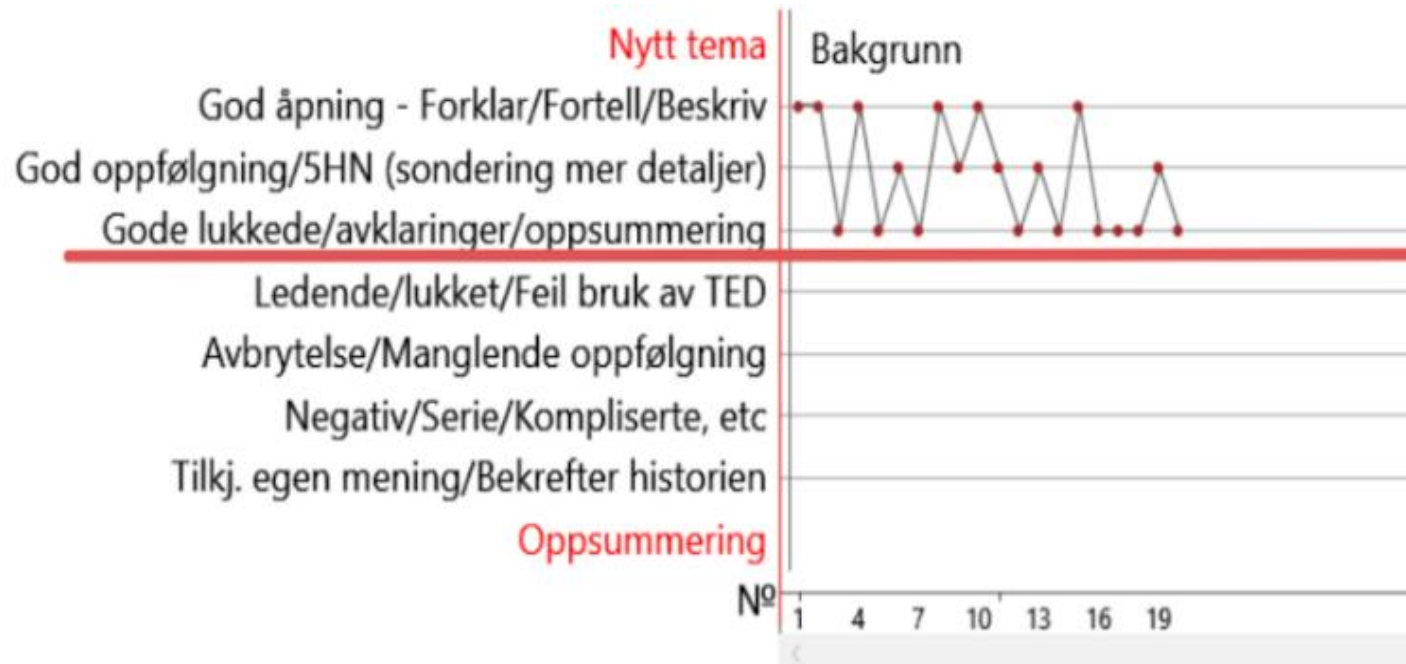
Nytt tema
God åpning - Forklar/Fortell/Beskriv
God oppfølgning/5HN (sondering mer detaljer)
Gode lukkede/avklaringer/oppsummering
Ledende/lukket/Feil bruk av TED
Avbrytelse/Manglende oppfølgning
Negativ/Serie/Kompliserte, etc
Tilkj. egen mening/Bekrefter historien
Oppsummering
№

Bakgrunn

1 4 7 10 13 16 19